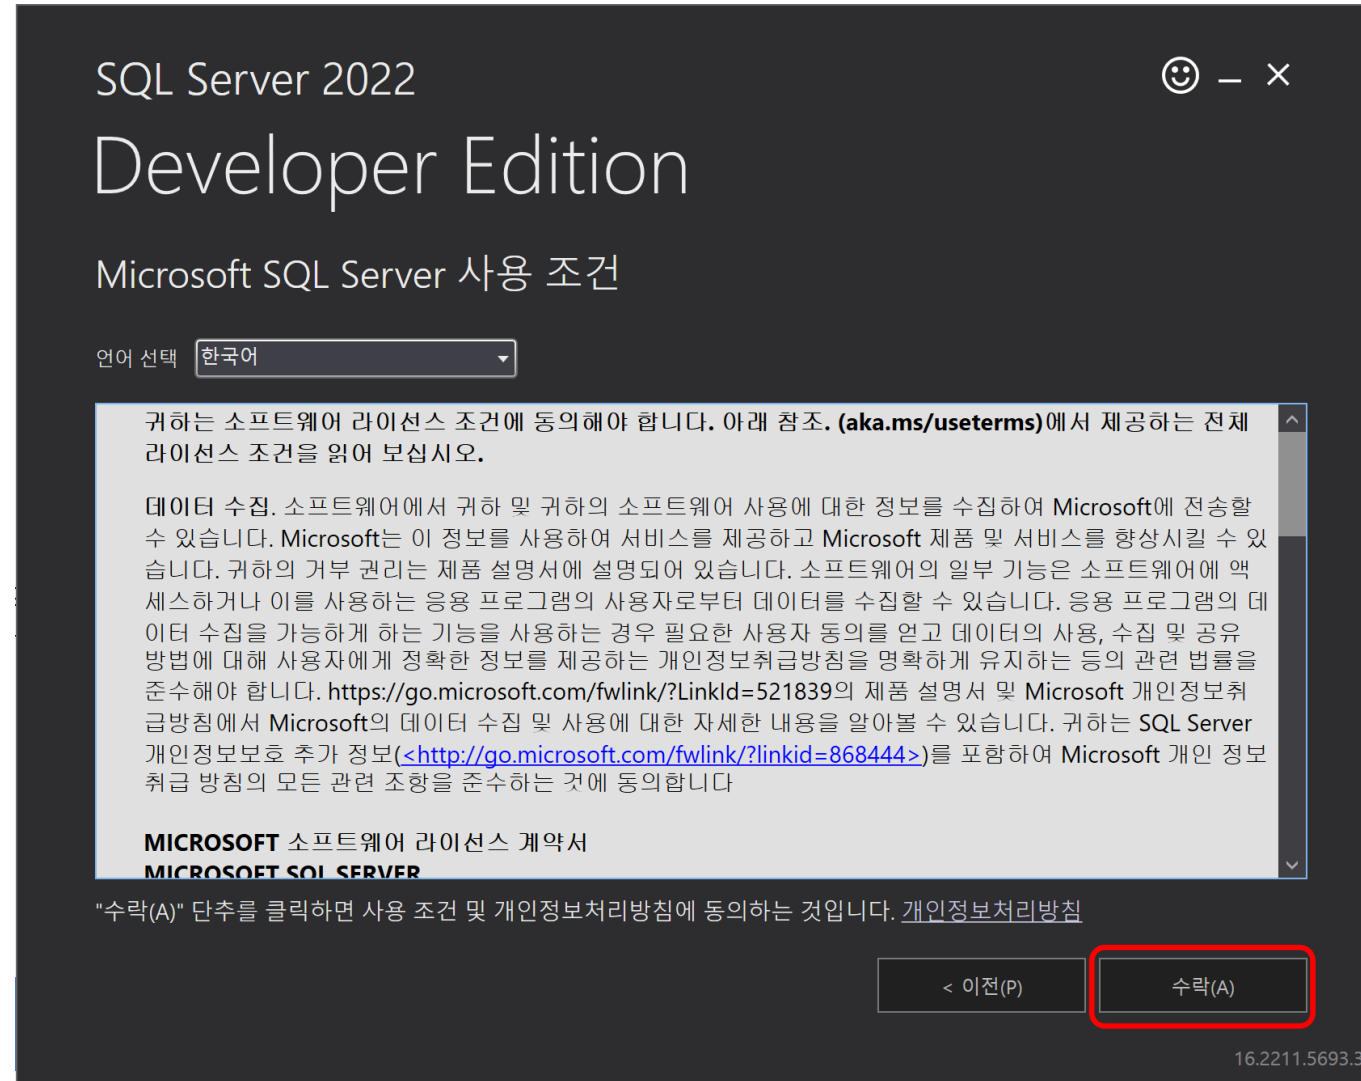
SQL Server 2022

Developer Edition

Microsoft SQL Server 사용 조건

언어 선택 한국어

귀하는 소프트웨어 라이선스 조건에 동의해야 합니다. 아래 참조. (aka.ms/useterms)에서 제공하는 전체 라이선스 조건을 읽어 보십시오.

데이터 수집. 소프트웨어에서 귀하 및 귀하의 소프트웨어 사용에 대한 정보를 수집하여 Microsoft에 전송할 수 있습니다. Microsoft는 이 정보를 사용하여 서비스를 제공하고 Microsoft 제품 및 서비스를 향상시킬 수 있습니다. 귀하의 거부 권리는 제품 설명서에 설명되어 있습니다. 소프트웨어의 일부 기능은 소프트웨어에 액세스하거나 이를 사용하는 응용 프로그램의 사용자로부터 데이터를 수집할 수 있습니다. 응용 프로그램의 데이터 수집을 가능하게 하는 기능을 사용하는 경우 필요한 사용자 동의를 얻고 데이터의 사용, 수집 및 공유 방법에 대해 사용자에게 정확한 정보를 제공하는 개인정보취급방침을 명확하게 유지하는 등의 관련 법률을 준수해야 합니다. https://go.microsoft.com/fwlink/?LinkId=521839의 제품 설명서 및 Microsoft 개인정보취급방침에서 Microsoft의 데이터 수집 및 사용에 대한 자세한 내용을 알아볼 수 있습니다. 귀하는 SQL Server 개인정보보호 추가 정보(<http://go.microsoft.com/fwlink/?linkid=868444>)를 포함하여 Microsoft 개인 정보 취급 방침의 모든 관련 조항을 준수하는 것에 동의합니다

MICROSOFT 소프트웨어 라이선스 계약서
MICROSOFT SQL SERVER

"수락(A)" 단추를 클릭하면 사용 조건 및 개인정보처리방침에 동의하는 것입니다. 개인정보처리방침

< 이전(P)
수락(A)

16.2211.5693.3